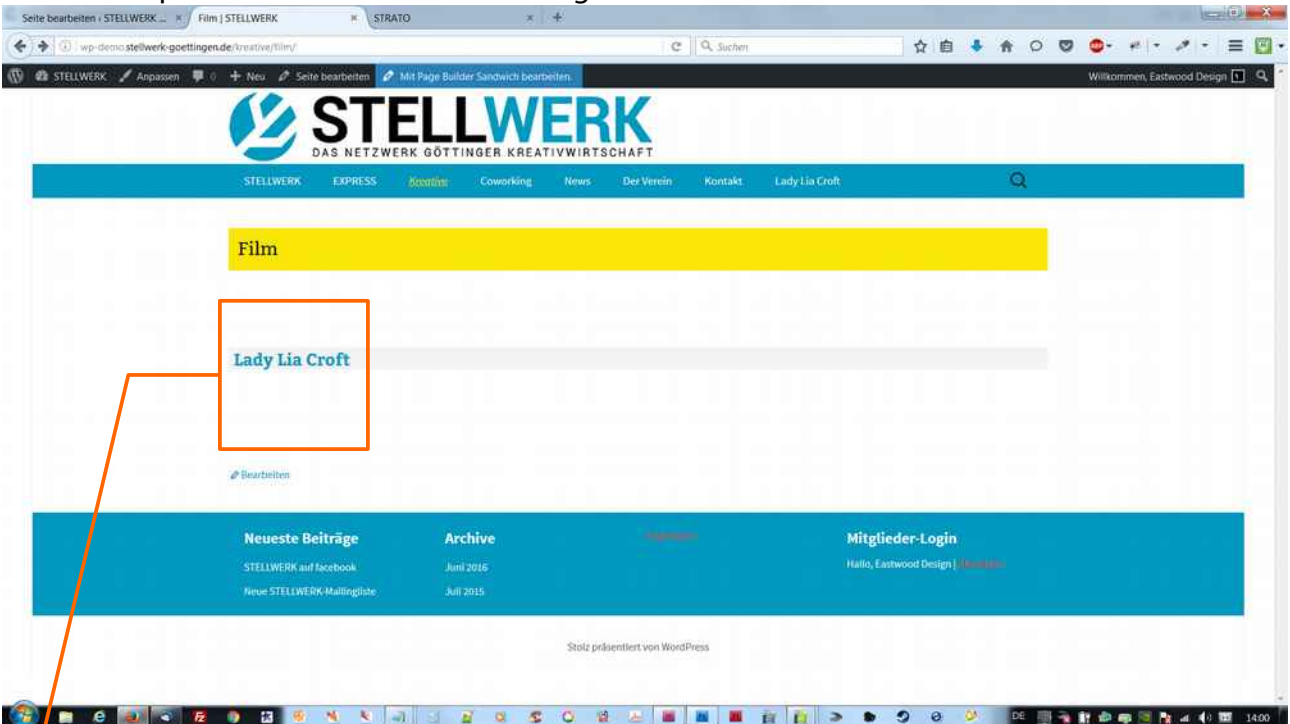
Seite bearbeiten ‹ STELLWERK ... ×
Film | STELLWERK ×
STRATO ×
wp-demo.stellwerk-goettingen.de/kreative/film/
Suchen

STELLWERK
Anpassen
0
Neu
Seite bearbeiten
Mit Page Builder Sandwich bearbeiten.
Willkommen, Eastwood Design

STELLWERK
DAS NETZWERK GÖTTINGER KREATIVWIRTSCHAFT

STELLWERK
EXPRESS
Kreative
Coworking
News
Der Verein
Kontakt
Lady Lia Croft

Film

Lady Lia Croft

Bearbeiten

Neueste Beiträge
STELLWERK auf facebook
Neue STELLWERK-Mailingliste

Archive
Juni 2016
Juli 2015

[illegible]

Mitglieder-Login
Hallo, Eastwood Design | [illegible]

Stolz präsentiert von WordPress

DE
14:00